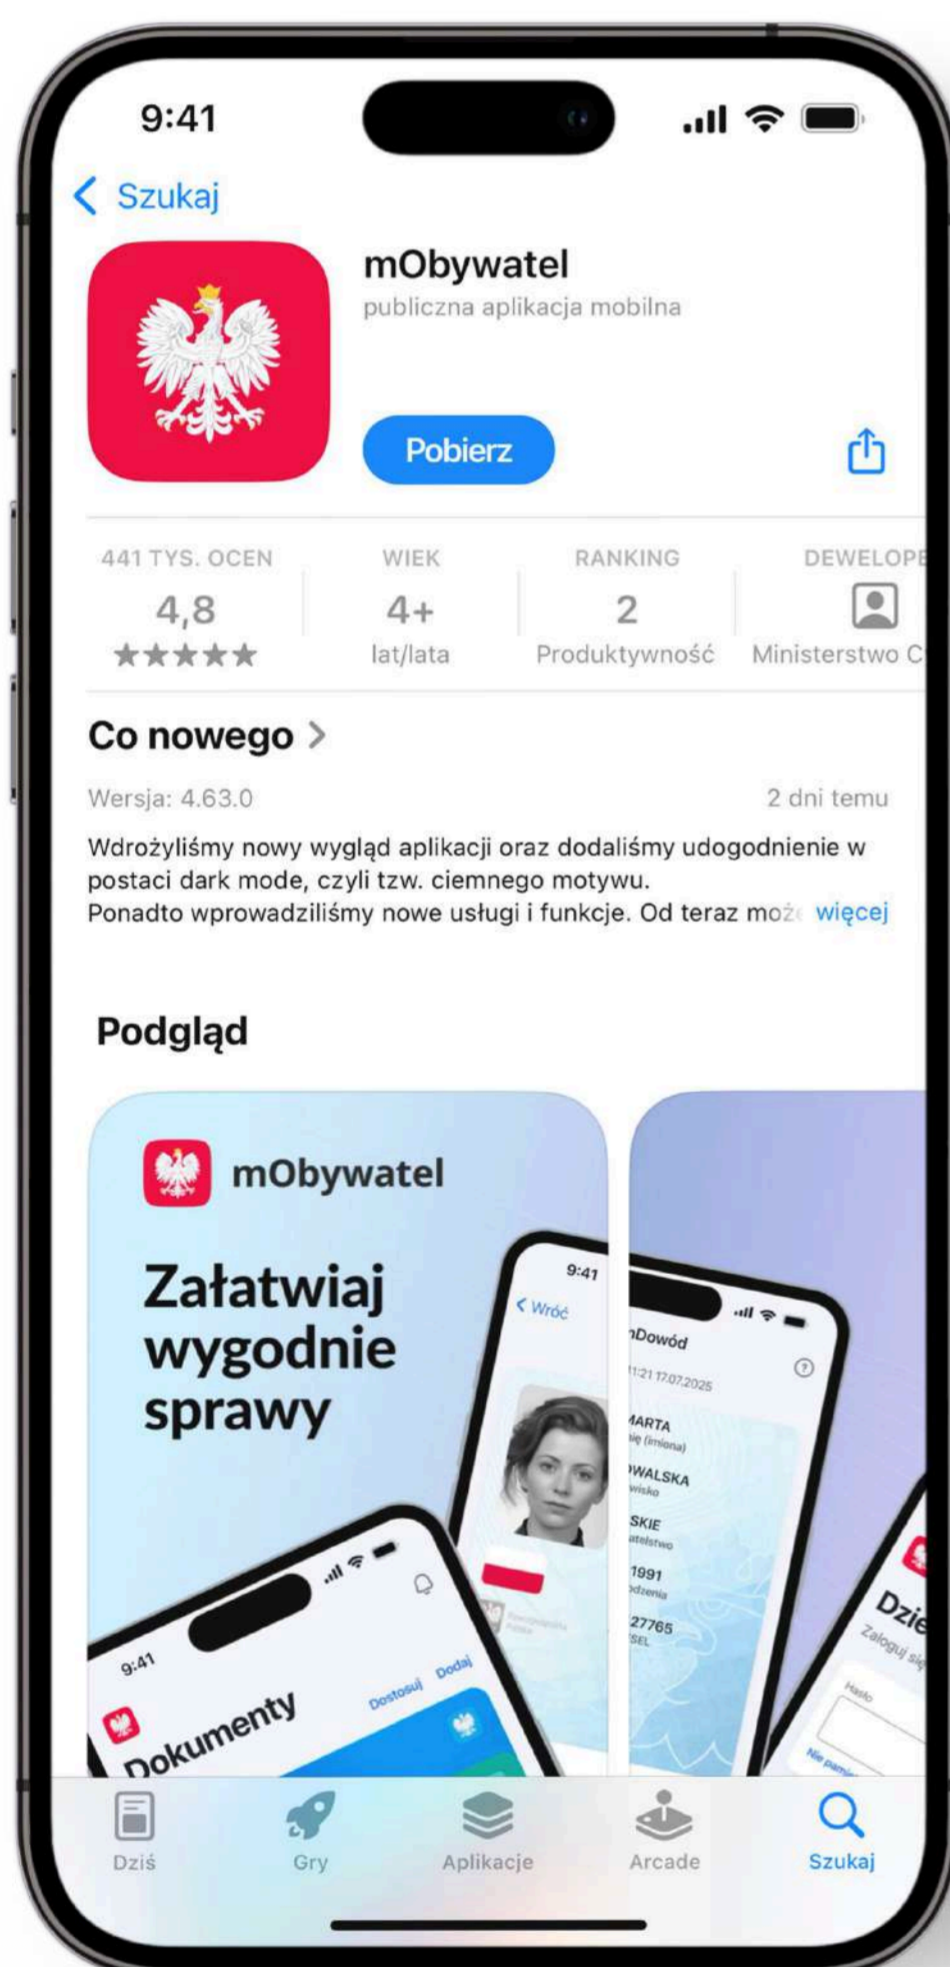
9:41

< Szukaj

mObywatel
publiczna aplikacja mobilna

Pobierz

441 TYS. OCEN
4,8
★★★★★

WIEK
4+
lat/lata

RANKING
2
Produktywność

DEWELOPE
Ministerstwo C

Co nowego >

Wersja: 4.63.0

2 dni temu

Wdrożyliśmy nowy wygląd aplikacji oraz dodaliśmy udogodnienie w postaci dark mode, czyli tzw. ciemnego motywu.
Ponadto wprowadziliśmy nowe usługi i funkcje. Od teraz moż więcej

Podgląd

mObywatel

Załatwiaj wygodnie sprawy

9:41
< Wróć

9:41
Dokumenty
Dostosuj
Dodaj

mDowód
11:21 17.07.2025
MARTA
ię (imiona)
WALSKA
wisko
SKIE
atelstwo
1991
odzenia
27765
SEL

Dzie
Zaloguj się
Hasło
Nie pamię

Dziś
Gry
Aplikacje
Arcade
Szukaj